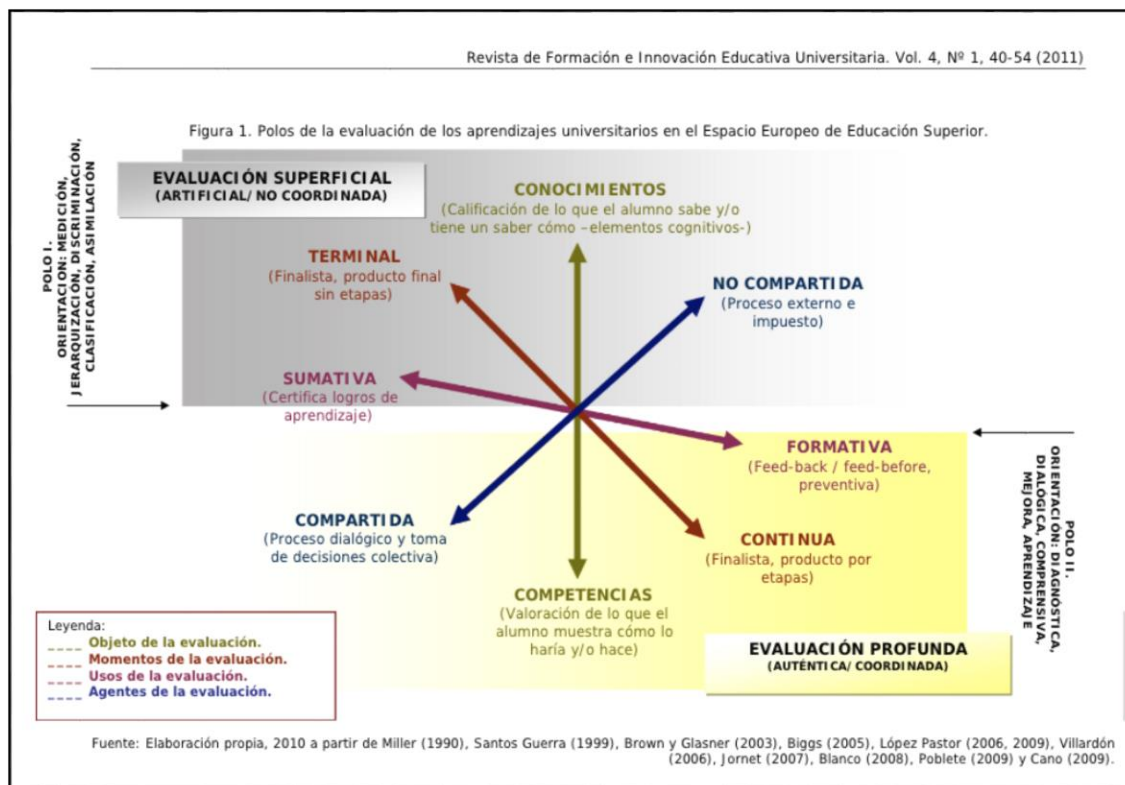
Revista de Formación e Innovación Educativa Universitaria. Vol. 4, Nº 1, 40-54 (2011)

Figura 1. Polos de la evaluación de los aprendizajes universitarios en el Espacio Europeo de Educación Superior.

POLO I. ORIENTACIÓN: MEDICIÓN, JERARQUIZACIÓN, DISCRIMINACIÓN, CLASIFICACIÓN, ASIMILACIÓN

EVALUACIÓN SUPERFICIAL
(ARTIFICIAL/NO COORDINADA)

CONOCIMIENTOS
(Calificación de lo que el alumno sabe y/o tiene un saber cómo –elementos cognitivos-)

TERMINAL
(Finalista, producto final sin etapas)

NO COMPARTIDA
(Proceso externo e impuesto)

SUMATIVA
(Certifica logros de aprendizaje)

FORMATIVA
(Feed-back / feed-before, preventiva)

COMPARTIDA
(Proceso dialógico y toma de decisiones colectiva)

CONTINUA
(Finalista, producto por etapas)

COMPETENCIAS
(Valoración de lo que el alumno muestra cómo lo haría y/o hace)

POLO II. ORIENTACIÓN: DIAGNÓSTICA, DIALÓGICA, COMPRENSIVA, MEJORA, APRENDIZAJE

Leyenda:
____ Objeto de la evaluación.
____ Momentos de la evaluación.
____ Usos de la evaluación.
____ Agentes de la evaluación.

EVALUACIÓN PROFUNDA
(AUTÉNTICA/COORDINADA)

Fuente: Elaboración propia, 2010 a partir de Miller (1990), Santos Guerra (1999), Brown y Glasner (2003), Biggs (2005), López Pastor (2006, 2009), Villardón (2006), Jornet (2007), Blanco (2008), Poblete (2009) y Cano (2009).